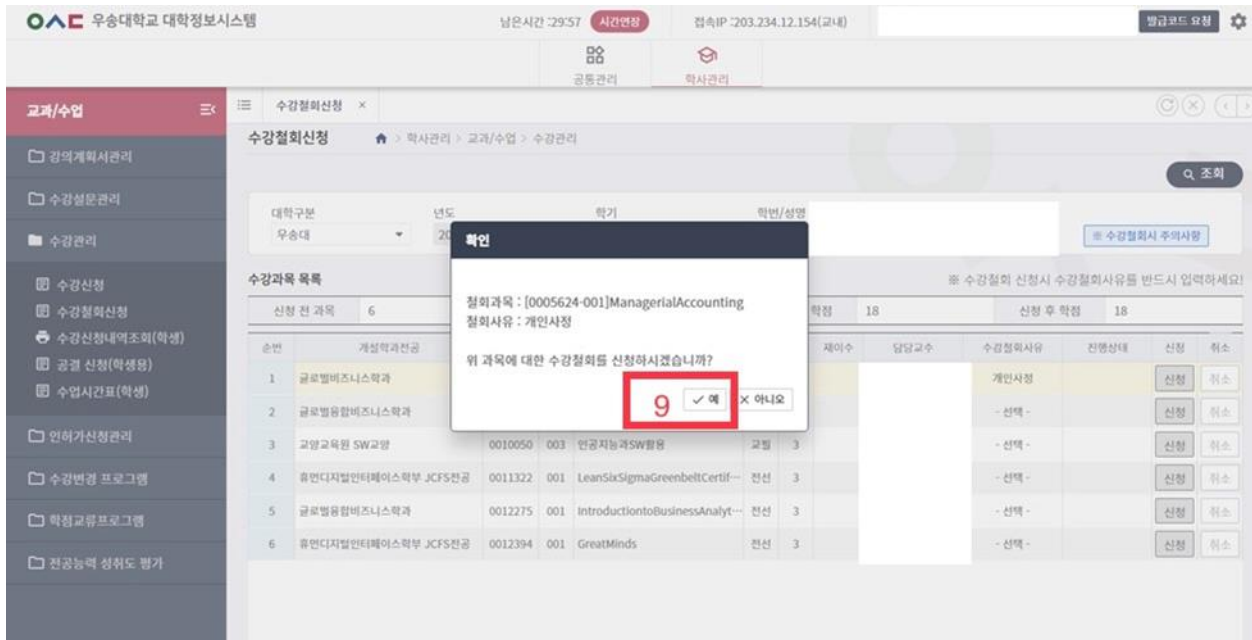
OAC 우송대학교 대학정보시스템

남은시간 :29:57 시간연장 접속IP :203.234.12.154(교내) 빙글코드 요청

공통관리 학사관리

교과/수업

□ 강의계획서관리
□ 수강설문관리
■ 수강관리
수강신청
수강철회신청
수강신청내역조회(학생)
공결 신청(학생용)
수업시간표(학생)
□ 인허가신청관리
□ 수강변경 프로그램
□ 학점교류프로그램
□ 전공능력 성취도 평가

수강철회신청 ×

수강철회신청 > 학사관리 > 교과/수업 > 수강관리

조회

대학구분 우송대 년도 20 학기 학번/성명

※ 수강철회시 주의사항

수강과목 목록

※ 수강철회 신청시 수강철회사유를 반드시 입력하세요!

신청 전 과목 6 학점 18 신청 후 학점 18

| 순번 | 개설학과전공 | | | | | 재이수 | 담당교수 | 수강철회사유 | 진행상태 | 신청 | 취소 |
|---|---|---|---|---|---|---|---|---|---|---|---|
| 1 | 글로벌비즈니스학과 | | | | | | | 개인사정 | | 신청 | 취소 |
| 2 | 글로벌융합비즈니스학과 | | | | | | | - 선택 - | | 신청 | 취소 |
| 3 | 교양교육원 SW교양 | 0010050 | 003 | 인공지능과SW활용 | 교필 3 | | | - 선택 - | | 신청 | 취소 |
| 4 | 휴먼디지털인터페이스학부 JCFS전공 | 0011322 | 001 | LeanSixSigmaGreenbeltCertif··· | 전선 3 | | | - 선택 - | | 신청 | 취소 |
| 5 | 글로벌융합비즈니스학과 | 0012275 | 001 | IntroductiontoBusinessAnalyt··· | 전선 3 | | | - 선택 - | | 신청 | 취소 |
| 6 | 휴먼디지털인터페이스학부 JCFS전공 | 0012394 | 001 | GreatMinds | 전선 3 | | | - 선택 - | | 신청 | 취소 |

확인

철회과목 : [0005624-001]ManagerialAccounting
철회사유 : 개인사정

위 과목에 대한 수강철회를 신청하시겠습니까?

9 ✓ 예 × 아니오